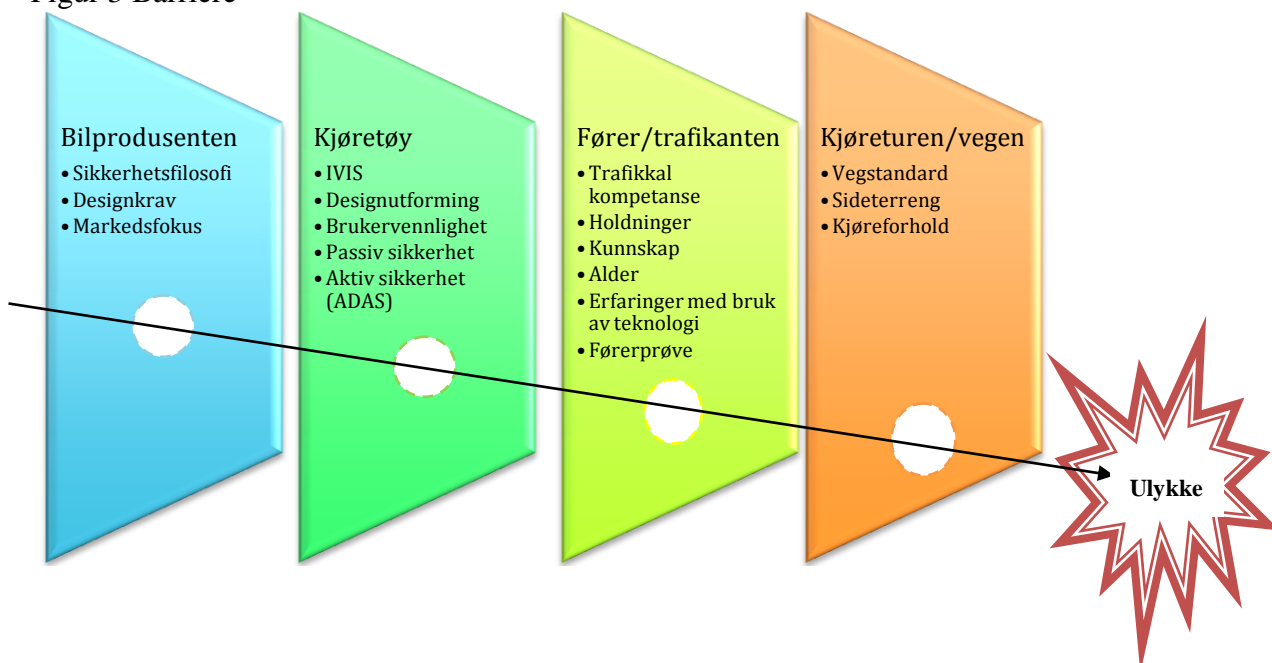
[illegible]

Bilprodusenten
• Sikkerhetsfilosofi
• Designkrav
• Markedsfokus

Kjøretøy
• IVIS
• Designutforming
• Brukervennlighet
• Passiv sikkerhet
• Aktiv sikkerhet (ADAS)

Fører/trafikanten
• Trafikkal kompetanse
• Holdninger
• Kunnskap
• Alder
• Erfaringer med bruk av teknologi
• Førerprøve

Kjøreturen/vegen
• Vegstandard
• Sideterreng
• Kjøreforhold

Ulykke